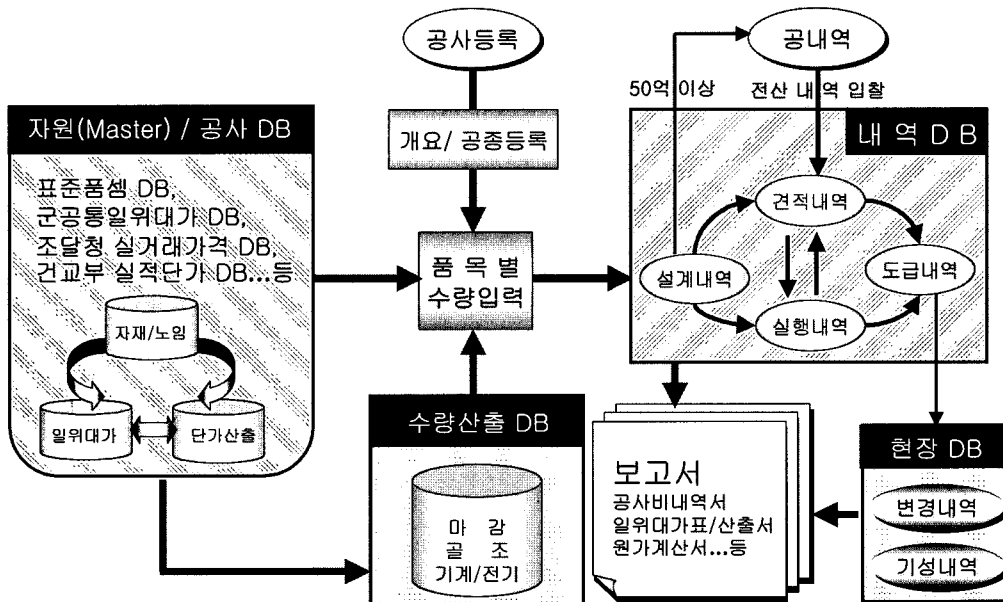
공사등록

개요/ 공종등록

자원(Master) / 공사 DB

표준품셈 DB,
군공통일위대가 DB,
조달청 실거래가격 DB,
건교부 실적단가 DB...등

자재/노임

일위대가

단가산출

품 목 별
수량입력

수량산출 DB

마 감
골 조
기계/전기

공내역

50억 이상

전산 내역 입찰

내 역 D B

견적내역

설계내역

도급내역

실행내역

보고서
공사비내역서
일위대가표/산출서
원가계산서...등

현장 DB

변경내역

기성내역